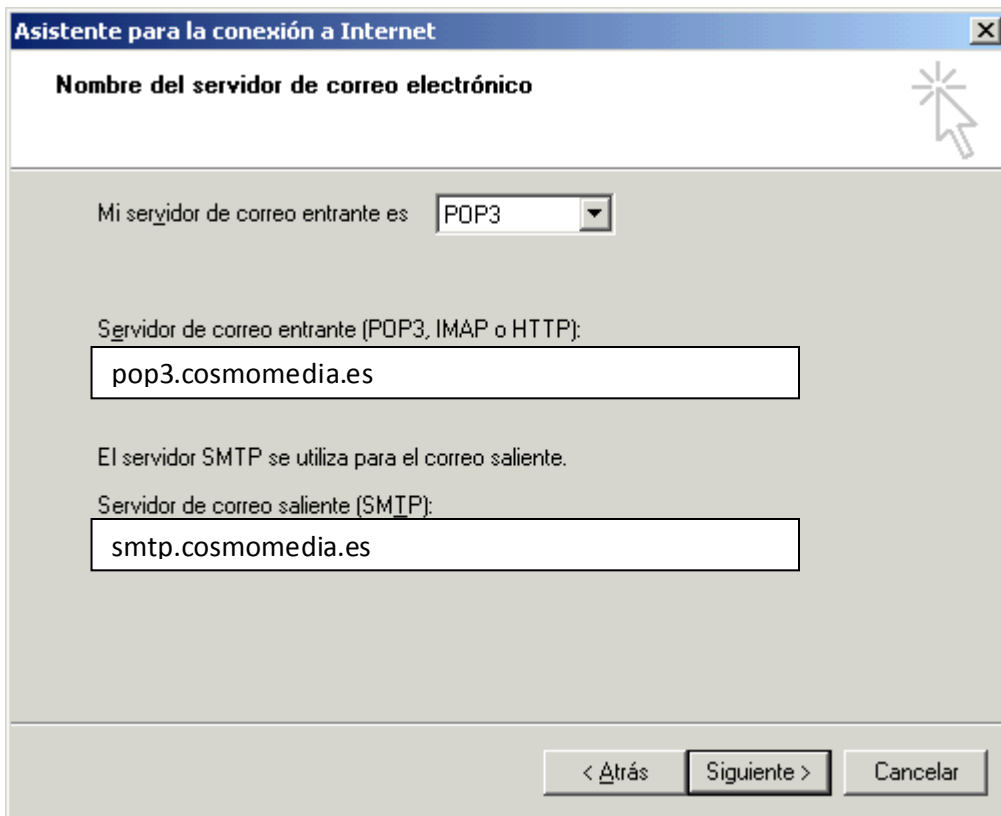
Asistente para la conexión a Internet

Nombre del servidor de correo electrónico

Mi servidor de correo entrante es POP3

Servidor de correo entrante (POP3, IMAP o HTTP):

pop3.cosmomedia.es

El servidor SMTP se utiliza para el correo saliente.

Servidor de correo saliente (SMTP):

smtp.cosmomedia.es

< Atrás Siguiente > Cancelar